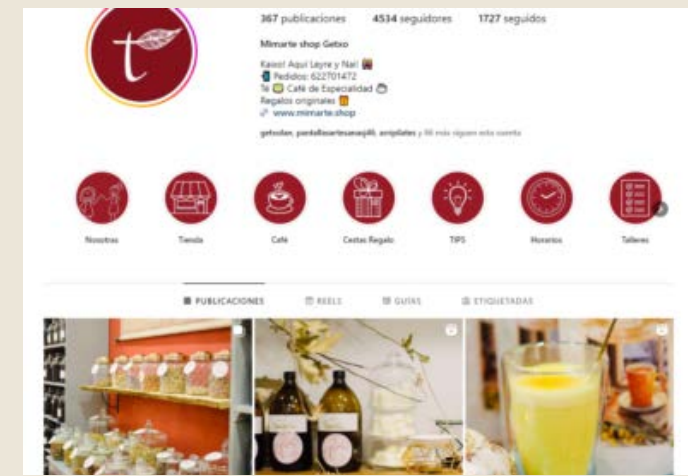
367 publicaciones 4534 seguidores 1727 seguidos

Mimarte shop Getxo

Kaixo! Aquí Layre y Nati
Pedidos: 622701472
Te Café de Especialidad
Regalos originales
www.mimarte.shop

getxolan, pantallasartesanasjdl, arniplates y 86 más siguen esta cuenta

Nosotras
Tienda
Café
Cestas Regalo
TIPS
Horarios
Talleres

PUBLICACIONES
REELS
GUÍAS
ETIQUETADAS